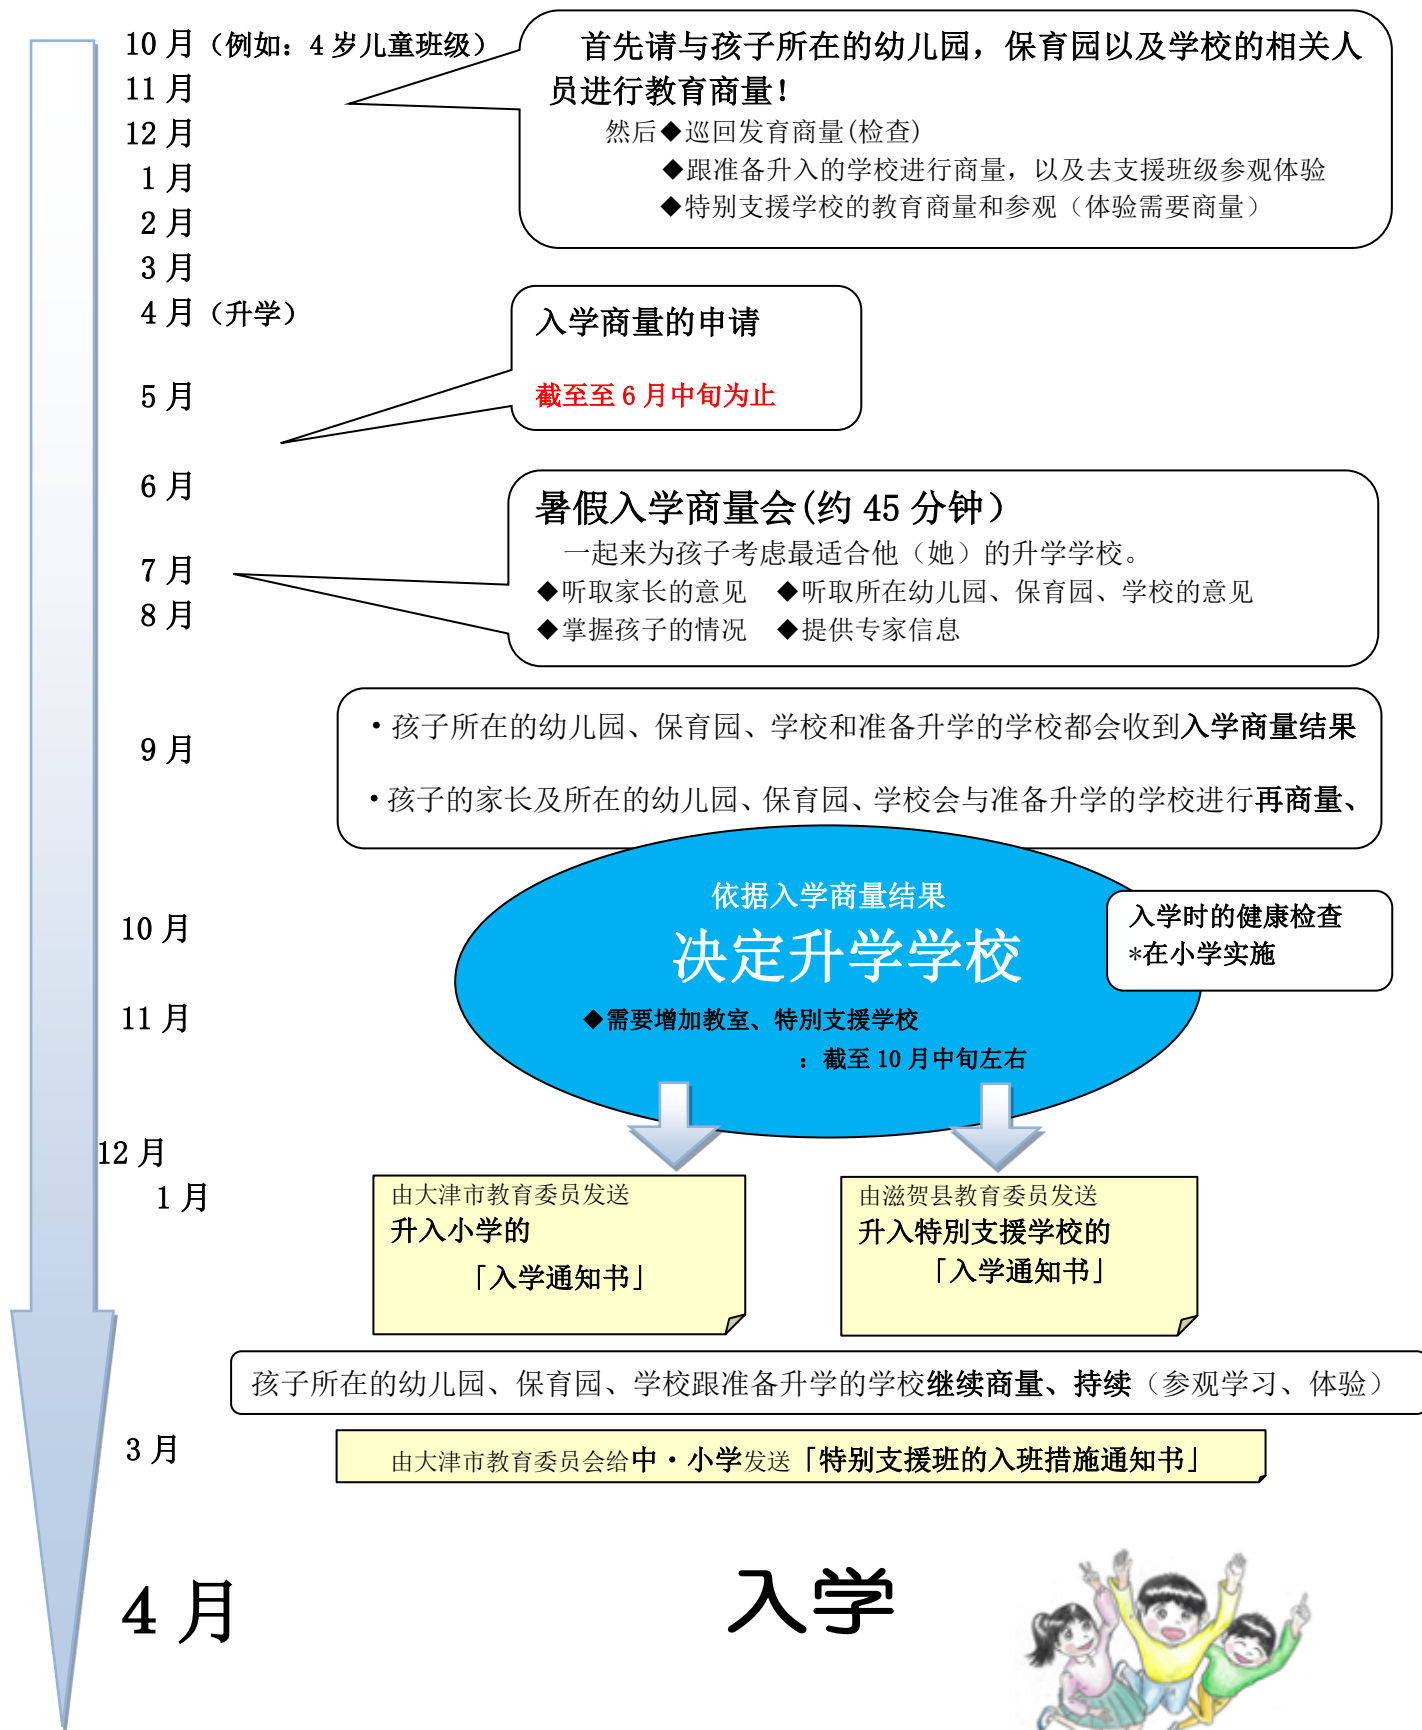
10 月（例如：4 岁儿童班级）
11 月
12 月
1 月
2 月
3 月
4 月（升学）

首先请与孩子所在的幼儿园，保育园以及学校的相关人员进行教育商量！
然后◆巡回发育商量(检查)
◆跟准备升入的学校进行商量，以及去支援班级参观体验
◆特别支援学校的教育商量和参观（体验需要商量）

入学商量的申请
截至至 6 月中旬为止

5 月

6 月

暑假入学商量会(约 45 分钟)
一起来为孩子考虑最适合他（她）的升学学校。
◆听取家长的意见 ◆听取所在幼儿园、保育园、学校的意见
◆掌握孩子的情况 ◆提供专家信息

7 月
8 月

9 月

・孩子所在的幼儿园、保育园、学校和准备升学的学校都会收到入学商量结果
・孩子的家长及所在的幼儿园、保育园、学校会与准备升学的学校进行再商量、

10 月
11 月

依据入学商量结果
决定升学学校
◆需要增加教室、特别支援学校
：截至 10 月中旬左右

入学时的健康检查
*在小学实施

12 月
1 月

由大津市教育委员发送
升入小学的
「入学通知书」

由滋贺县教育委员发送
升入特别支援学校的
「入学通知书」

孩子所在的幼儿园、保育园、学校跟准备升学的学校继续商量、持续（参观学习、体验）

3 月

由大津市教育委员会给中・小学发送「特别支援班的入班措施通知书」

4 月

入学